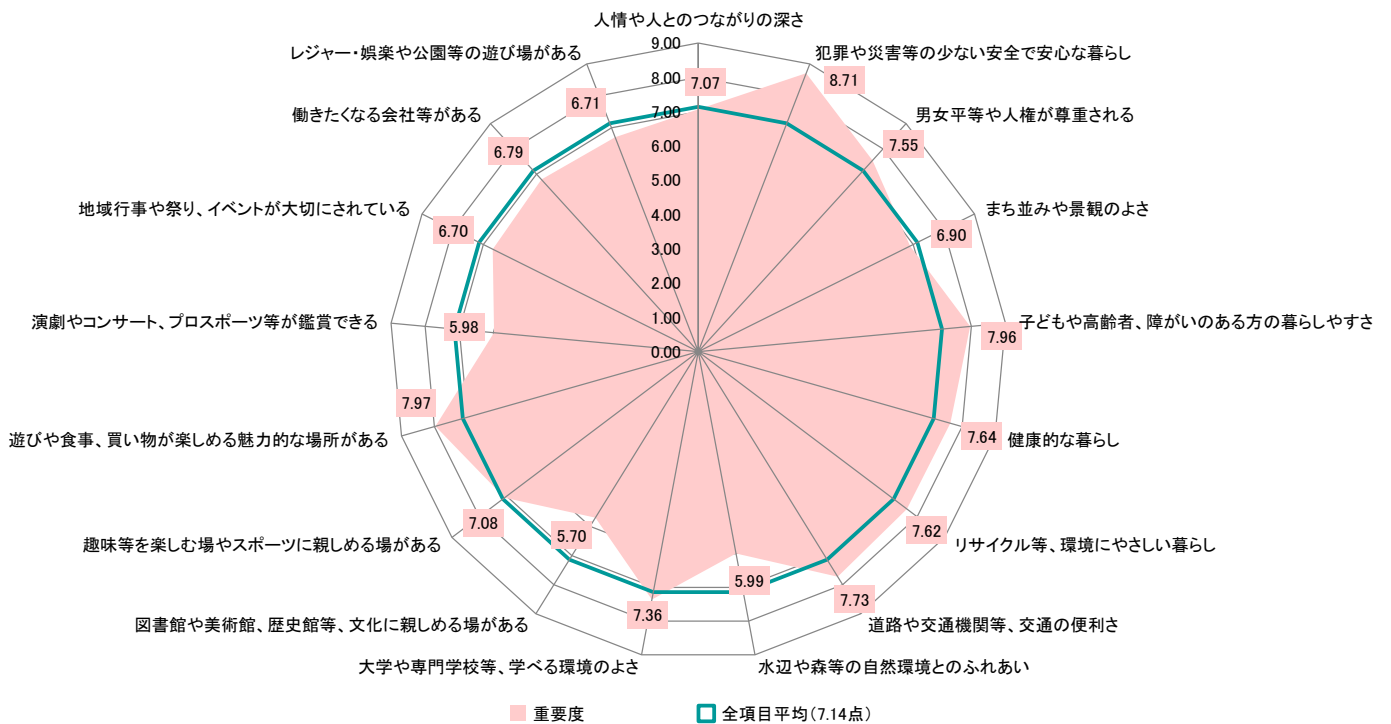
人情や人とのつながりの深さ
7.07
犯罪や災害等の少ない安全で安心な暮らし
8.71
男女平等や人権が尊重される
7.55
まち並みや景観のよさ
6.90
子どもや高齢者、障がいのある方の暮らしやすさ
7.96
健康的な暮らし
7.64
リサイクル等、環境にやさしい暮らし
7.62
道路や交通機関等、交通の便利さ
7.73
水辺や森等の自然環境とのふれあい
5.99
大学や専門学校等、学べる環境のよさ
7.36
図書館や美術館、歴史館等、文化に親しめる場がある
5.70
趣味等を楽しむ場やスポーツに親しめる場がある
7.08
遊びや食事、買い物が楽しめる魅力的な場所がある
7.97
演劇やコンサート、プロスポーツ等が鑑賞できる
5.98
地域行事や祭り、イベントが大切にされている
6.70
働きたくなる会社等がある
6.79
レジャー・娯楽や公園等の遊び場がある
6.71

9.00
8.00
7.00
6.00
5.00
4.00
3.00
2.00
1.00
0.00

重要度
全項目平均（7.14点）